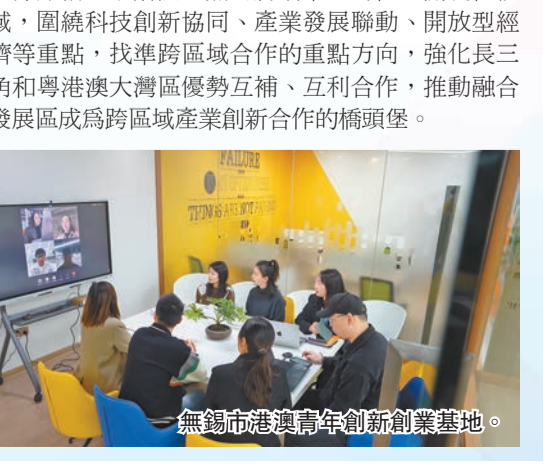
域，圍繞科技創新協同、產業發展聯動、開放型經濟等重點，找準跨區域合作的重點方向，強化長三角和粵港澳大灣區優勢互補、互利合作，推動融合發展區成爲跨區域產業創新合作的橋頭堡。

FAILURE

THINGS ARE NOT POSSIBLE

無錫市港澳青年創新創業基地。